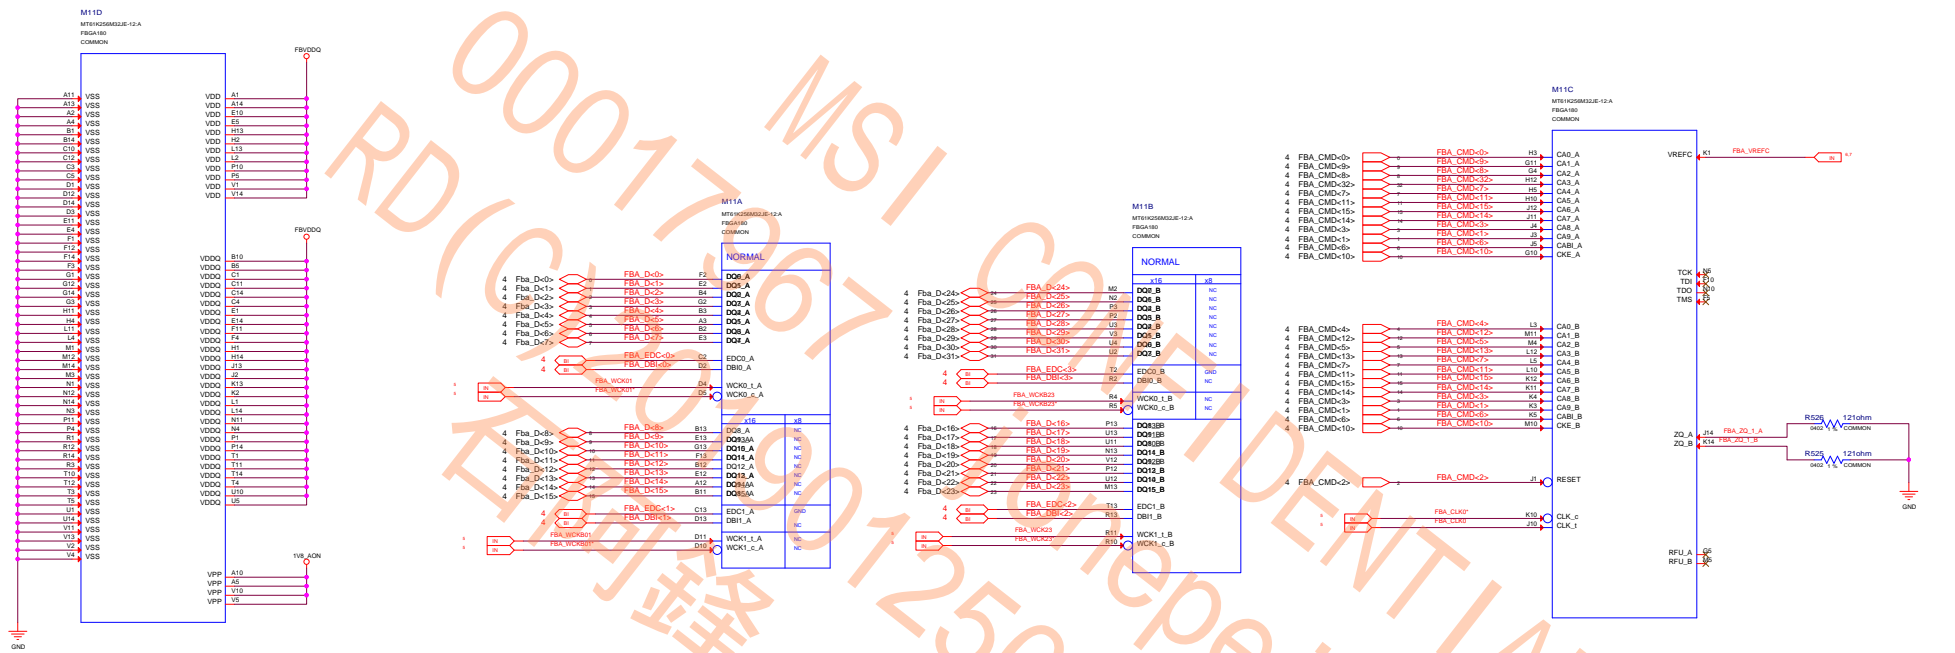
M11D
MT61K256M32JE-12:A
FBGA180
COMMON

A11 VSS
A13 VSS
A2 VSS
A4 VSS
B1 VSS
B14 VSS
C10 VSS
C12 VSS
C3 VSS
C5 VSS
D1 VSS
D12 VSS
D14 VSS
D3 VSS
E11 VSS
E4 VSS
F1 VSS
F12 VSS
F14 VSS
F3 VSS
G1 VSS
G12 VSS
G14 VSS
G3 VSS
H11 VSS
H4 VSS
L11 VSS
L4 VSS
M1 VSS
M12 VSS
M14 VSS
M3 VSS
N1 VSS
N12 VSS
N14 VSS
N3 VSS
P11 VSS
P4 VSS
R1 VSS
R12 VSS
R14 VSS
R3 VSS
T10 VSS
T12 VSS
T3 VSS
T5 VSS
U1 VSS
U14 VSS
V11 VSS
V13 VSS
V2 VSS
V4 VSS

GND

FBVDDQ
VDD A1
VDD A14
VDD E10
VDD E5
VDD H13
VDD H2
VDD L13
VDD L2
VDD P10
VDD P5
VDD V1
VDD V14

FBVDDQ
VDDQ B10
VDDQ B5
VDDQ C1
VDDQ C11
VDDQ C14
VDDQ C4
VDDQ E1
VDDQ E14
VDDQ F11
VDDQ F4
VDDQ H1
VDDQ H14
VDDQ J13
VDDQ J2
VDDQ K13
VDDQ K2
VDDQ L1
VDDQ L14
VDDQ N11
VDDQ N4
VDDQ P1
VDDQ P14
VDDQ T1
VDDQ T11
VDDQ T14
VDDQ T4
VDDQ U10
VDDQ U5

1V8_AON
VPP A10
VPP A5
VPP V10
VPP V5

M11A
MT61K256M32JE-12:A
FBGA180
COMMON
NORMAL
4 Fba_D<0> FBA_D<0> F2 DQ0_A
4 Fba_D<1> FBA_D<1> E2 DQ1_A
4 Fba_D<2> FBA_D<2> B4 DQ2_A
4 Fba_D<3> FBA_D<3> G2 DQ3_A
4 Fba_D<4> FBA_D<4> B3 DQ4_A
4 Fba_D<5> FBA_D<5> A3 DQ5_A
4 Fba_D<6> FBA_D<6> B2 DQ6_A
4 Fba_D<7> FBA_D<7> E3 DQ7_A
4 FBA_EDC<0> C2 EDC0_A
4 FBA_DBI<0> D2 DBI0_A
FBA_WCK01 D4 WCK0_t_A
FBA_WCK01* D5 WCK0_c_A
x16 x8
4 Fba_D<8> FBA_D<8> B13 DQ8_A NC
4 Fba_D<9> FBA_D<9> E13 DQ9_A NC
4 Fba_D<10> FBA_D<10> G13 DQ10_A NC
4 Fba_D<11> FBA_D<11> F13 DQ11_A NC
4 Fba_D<12> FBA_D<12> B12 DQ12_A NC
4 Fba_D<13> FBA_D<13> E12 DQ13_A NC
4 Fba_D<14> FBA_D<14> A12 DQ14_A NC
4 Fba_D<15> FBA_D<15> B11 DQ15_A NC
4 FBA_EDC<1> C13 EDC1_A GND
4 FBA_DBI<1> D13 DBI1_A NC
FBA_WCK01 D11 WCK1_t_A NC
FBA_WCK01* D10 WCK1_c_A NC

M11B
MT61K256M32JE-12:A
FBGA180
COMMON
NORMAL
x16 x8
4 Fba_D<24> FBA_D<24> M2 DQ0_B NC
4 Fba_D<25> FBA_D<25> N2 DQ1_B NC
4 Fba_D<26> FBA_D<26> P3 DQ2_B NC
4 Fba_D<27> FBA_D<27> P2 DQ3_B NC
4 Fba_D<28> FBA_D<28> U3 DQ4_B NC
4 Fba_D<29> FBA_D<29> V3 DQ5_B NC
4 Fba_D<30> FBA_D<30> U4 DQ6_B NC
4 Fba_D<31> FBA_D<31> U2 DQ7_B NC
4 FBA_EDC<3> T2 EDC0_B GND
4 FBA_DBI<3> R2 DBI0_B NC
FBA_WCKB23 R4 WCK0_t_B NC
FBA_WCKB23* R5 WCK0_c_B NC
4 Fba_D<16> FBA_D<16> P13 DQ8_B
4 Fba_D<17> FBA_D<17> U13 DQ9_B
4 Fba_D<18> FBA_D<18> U11 DQ10_B
4 Fba_D<19> FBA_D<19> N13 DQ11_B
4 Fba_D<20> FBA_D<20> V12 DQ12_B
4 Fba_D<21> FBA_D<21> P12 DQ13_B
4 Fba_D<22> FBA_D<22> U12 DQ14_B
4 Fba_D<23> FBA_D<23> M13 DQ15_B
4 FBA_EDC<2> T13 EDC1_B
4 FBA_DBI<2> R13 DBI1_B
FBA_WCK23 R11 WCK1_t_B
FBA_WCK23* R10 WCK1_c_B

M11C
MT61K256M32JE-12:A
FBGA180
COMMON
4 FBA_CMD<0> FBA_CMD<0> H3 CA0_A
4 FBA_CMD<9> FBA_CMD<9> G11 CA1_A
4 FBA_CMD<8> FBA_CMD<8> G4 CA2_A
4 FBA_CMD<32> FBA_CMD<32> H12 CA3_A
4 FBA_CMD<7> FBA_CMD<7> H5 CA4_A
4 FBA_CMD<11> FBA_CMD<11> H10 CA5_A
4 FBA_CMD<15> FBA_CMD<15> J12 CA6_A
4 FBA_CMD<14> FBA_CMD<14> J11 CA7_A
4 FBA_CMD<3> FBA_CMD<3> J4 CA8_A
4 FBA_CMD<1> FBA_CMD<1> J3 CA9_A
4 FBA_CMD<6> FBA_CMD<6> J5 CABI_A
4 FBA_CMD<10> FBA_CMD<10> G10 CKE_A
4 FBA_CMD<4> FBA_CMD<4> L3 CA0_B
4 FBA_CMD<12> FBA_CMD<12> M11 CA1_B
4 FBA_CMD<5> FBA_CMD<5> M4 CA2_B
4 FBA_CMD<13> FBA_CMD<13> L12 CA3_B
4 FBA_CMD<7> FBA_CMD<7> L5 CA4_B
4 FBA_CMD<11> FBA_CMD<11> L10 CA5_B
4 FBA_CMD<15> FBA_CMD<15> K12 CA6_B
4 FBA_CMD<14> FBA_CMD<14> K11 CA7_B
4 FBA_CMD<3> FBA_CMD<3> K4 CA8_B
4 FBA_CMD<1> FBA_CMD<1> K3 CA9_B
4 FBA_CMD<6> FBA_CMD<6> K5 CABI_B
4 FBA_CMD<10> FBA_CMD<10> M10 CKE_B
4 FBA_CMD<2> FBA_CMD<2> J1 RESET
FBA_CLK0* K10 CLK_c
FBA_CLK0 J10 CLK_t
VREFC K1 FBA_VREFC IN
TCK N5
TDI P10
TDO T10
TMS T5
ZQ_A J14 FBA_ZQ_1_A
ZQ_B K14 FBA_ZQ_1_B
R526 121ohm 0402 1% COMMON
R525 121ohm 0402 1% COMMON
GND
RFU_A G5
RFU_B G6

0001796792901250
MSI CONFIDENTIAL
RD(C) 石阿锋 chipper